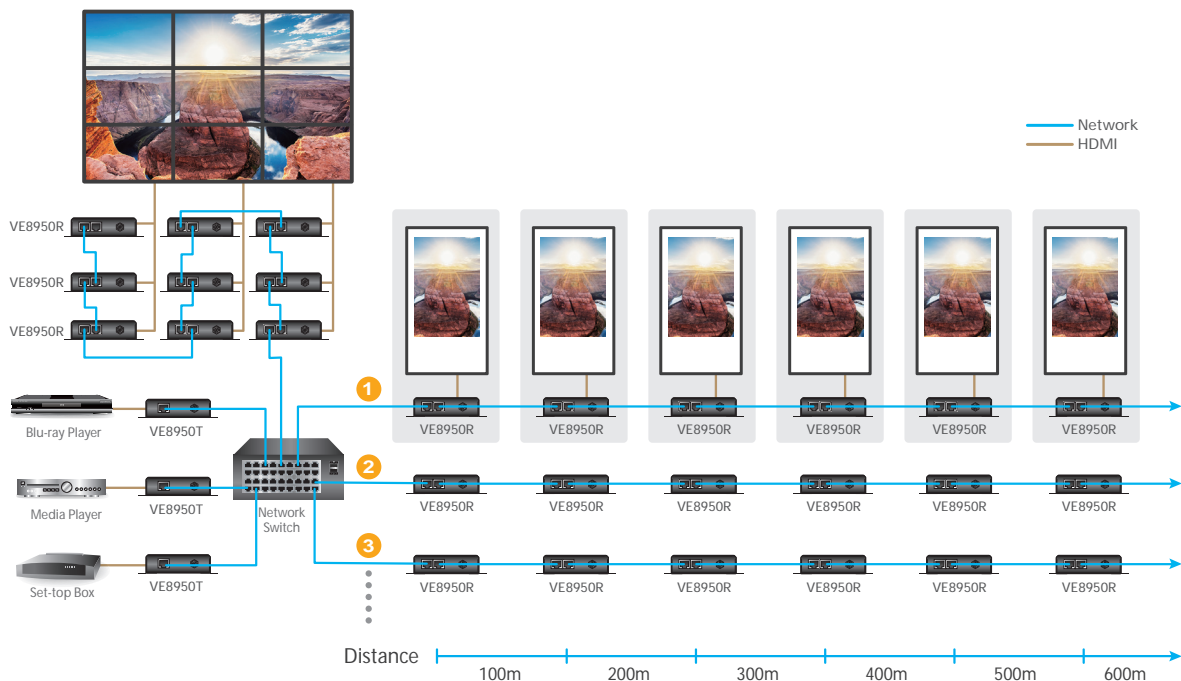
Network
HDMI

VE8950R
VE8950R
VE8950R

Blu-ray Player
VE8950T
Media Player
VE8950T
Set-top Box
VE8950T

Network Switch

1
VE8950R
VE8950R
VE8950R
VE8950R
VE8950R
VE8950R

2
VE8950R
VE8950R
VE8950R
VE8950R
VE8950R
VE8950R

3
VE8950R
VE8950R
VE8950R
VE8950R
VE8950R
VE8950R

Distance
100m
200m
300m
400m
500m
600m